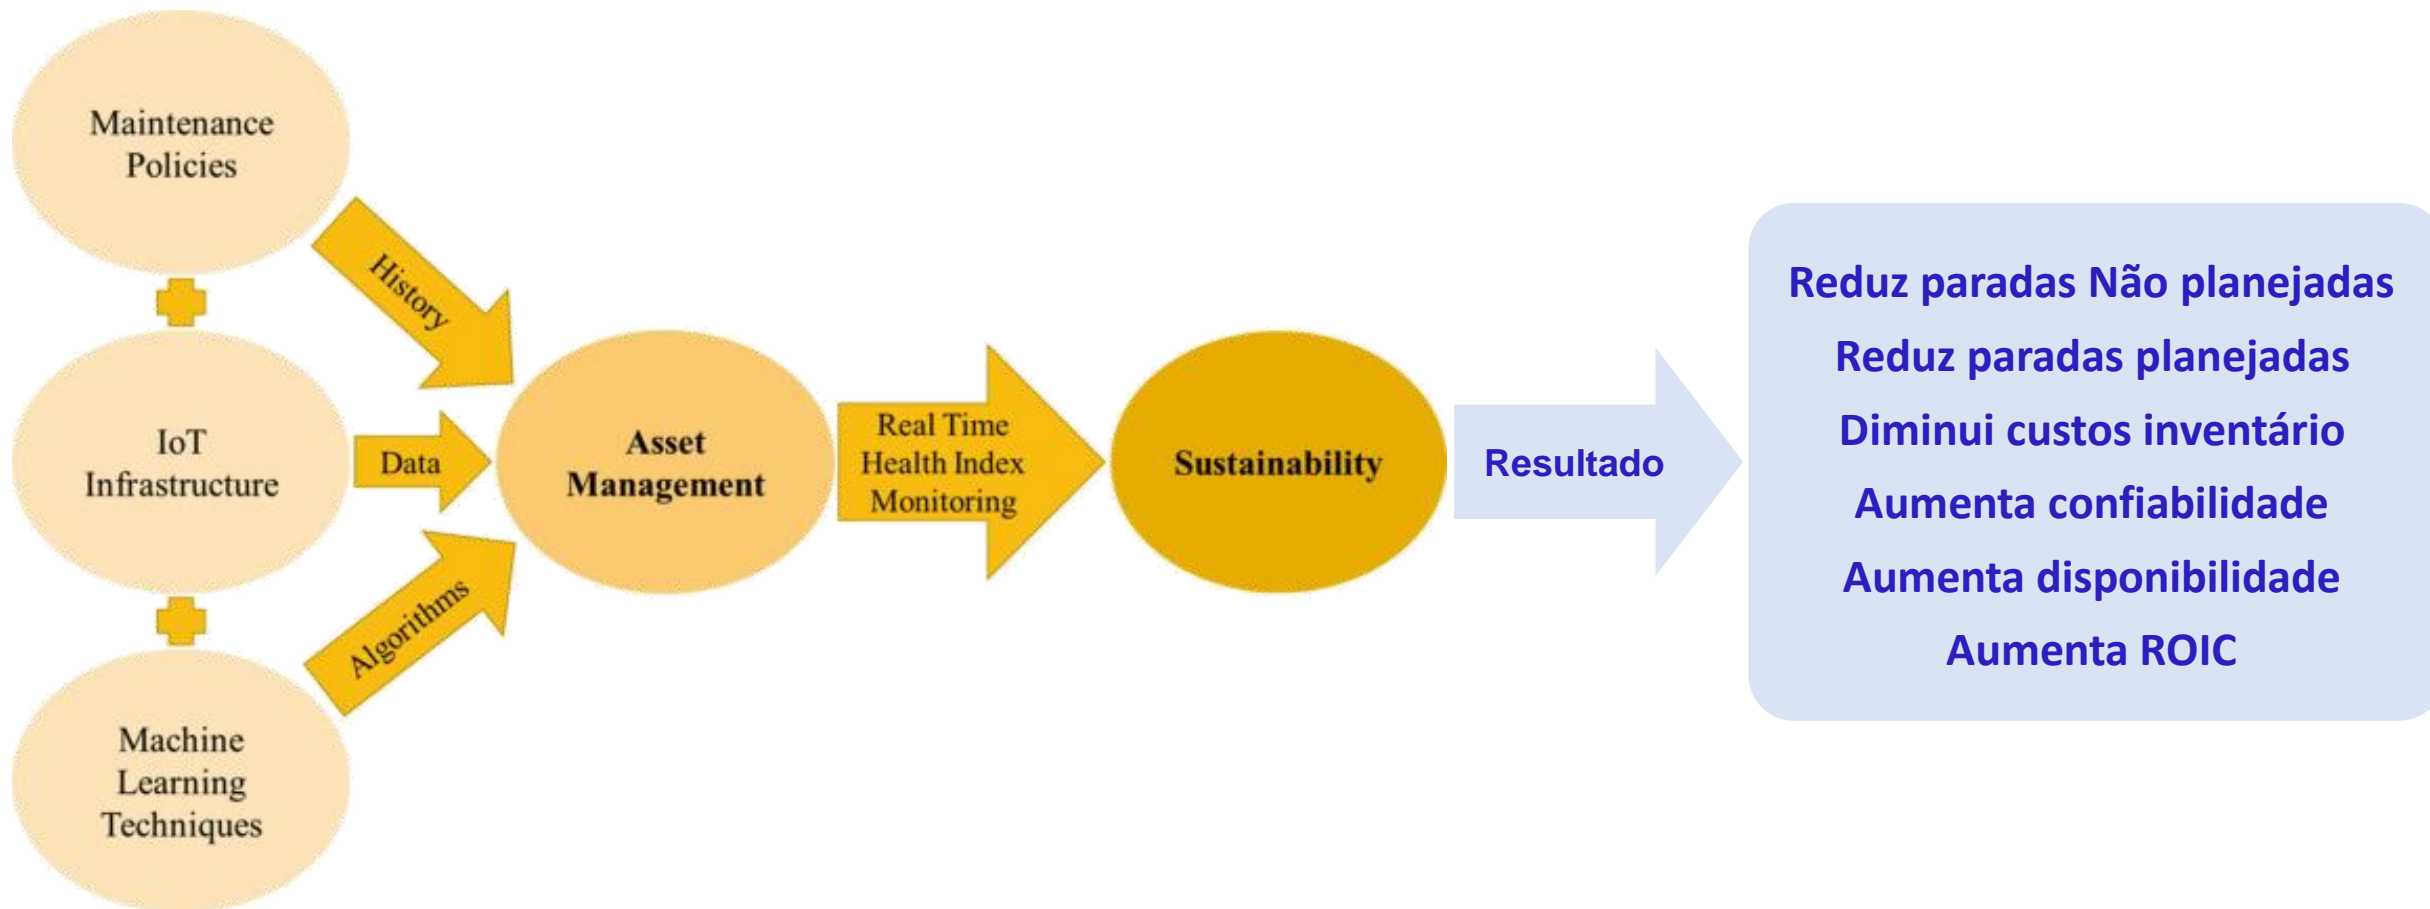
Maintenance Policies

IoT Infrastructure

Machine Learning Techniques

History

Data

Algorithms

Asset Management

Real Time Health Index Monitoring

Sustainability

Resultado

Reduz paradas Não planejadas

Reduz paradas planejadas

Diminui custos inventário

Aumenta confiabilidade

Aumenta disponibilidade

Aumenta ROIC